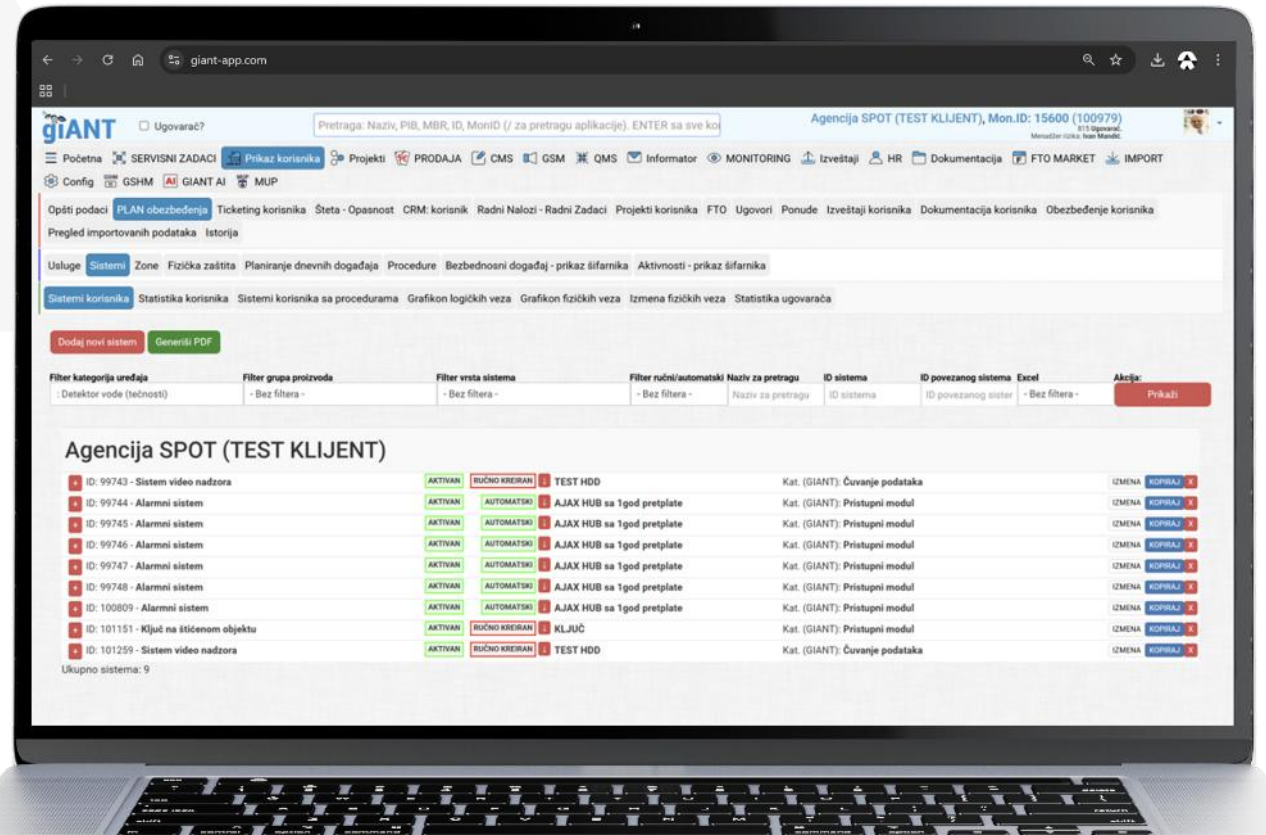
giant-app.com

giANT Ugovarač? Pretraga: Naziv, PIB, MBR, ID, MonID (/ za pretragu aplikacije). ENTER sa sve ko

Agencija SPOT (TEST KLIJENT), Mon.ID: 15600 (100979)
815 Ugovarač
Menadžer rizika: Ivan Mandić

Početna SERVISNI ZADACI Prikaz korisnika Projekti PRODAJA CMS GSM QMS Informator MONITORING Izveštaji HR Dokumentacija FTO MARKET IMPORT Config GSHM GIANT AI MUP

Opšti podaci PLAN obezbeđenja Ticketing korisnika Šteta - Opasnost CRM: korisnik Radni Nalozi - Radni Zadaci Projekti korisnika FTO Ugovori Ponude Izveštaji korisnika Dokumentacija korisnika Obezbeđenje korisnika Pregled importovanih podataka Istorija

Usluge Sistemi Zone Fizička zaštita Planiranje dnevnih događaja Procedure Bezbednosni događaj - prikaz šifarnika Aktivnosti - prikaz šifarnika

Sistemi korisnika Statistika korisnika Sistemi korisnika sa procedurama Grafikon logičkih veza Grafikon fizičkih veza Izmena fizičkih veza Statistika ugovarača

Dodaj novi sistem Generiši PDF

| Filter kategorija uređaja | Filter grupa proizvoda | Filter vrsta sistema | Filter ručni/automatski | Naziv za pretragu | ID sistema | ID povezanog sistema | Excel | Akcija: |
|---|---|---|---|---|---|---|---|---|
| : Detektor vode (tečnosti) | - Bez filtera - | - Bez filtera - | - Bez filtera - | Naziv za pretragu | ID sistema | ID povezanog sister | - Bez filtera - | Prikaži |

Agencija SPOT (TEST KLIJENT)

| ID | Status | Tip | Naziv | Kategorija | Akcije |
|---|---|---|---|---|---|
| ID: 99743 - Sistem video nadzora | AKTIVAN | RUČNO KREIRAN | TEST HDD | Kat. (GIANT): Čuvanje podataka | IZMENA KOPIRAJ X |
| ID: 99744 - Alarmni sistem | AKTIVAN | AUTOMATSKI | AJAX HUB sa 1god pretplate | Kat. (GIANT): Pristupni modul | IZMENA KOPIRAJ X |
| ID: 99745 - Alarmni sistem | AKTIVAN | AUTOMATSKI | AJAX HUB sa 1god pretplate | Kat. (GIANT): Pristupni modul | IZMENA KOPIRAJ X |
| ID: 99746 - Alarmni sistem | AKTIVAN | AUTOMATSKI | AJAX HUB sa 1god pretplate | Kat. (GIANT): Pristupni modul | IZMENA KOPIRAJ X |
| ID: 99747 - Alarmni sistem | AKTIVAN | AUTOMATSKI | AJAX HUB sa 1god pretplate | Kat. (GIANT): Pristupni modul | IZMENA KOPIRAJ X |
| ID: 99748 - Alarmni sistem | AKTIVAN | AUTOMATSKI | AJAX HUB sa 1god pretplate | Kat. (GIANT): Pristupni modul | IZMENA KOPIRAJ X |
| ID: 100809 - Alarmni sistem | AKTIVAN | AUTOMATSKI | AJAX HUB sa 1god pretplate | Kat. (GIANT): Pristupni modul | IZMENA KOPIRAJ X |
| ID: 101151 - Ključ na štićenom objektu | AKTIVAN | RUČNO KREIRAN | KLJUČ | Kat. (GIANT): Pristupni modul | IZMENA KOPIRAJ X |
| ID: 101259 - Sistem video nadzora | AKTIVAN | RUČNO KREIRAN | TEST HDD | Kat. (GIANT): Čuvanje podataka | IZMENA KOPIRAJ X |

Ukupno sistema: 9